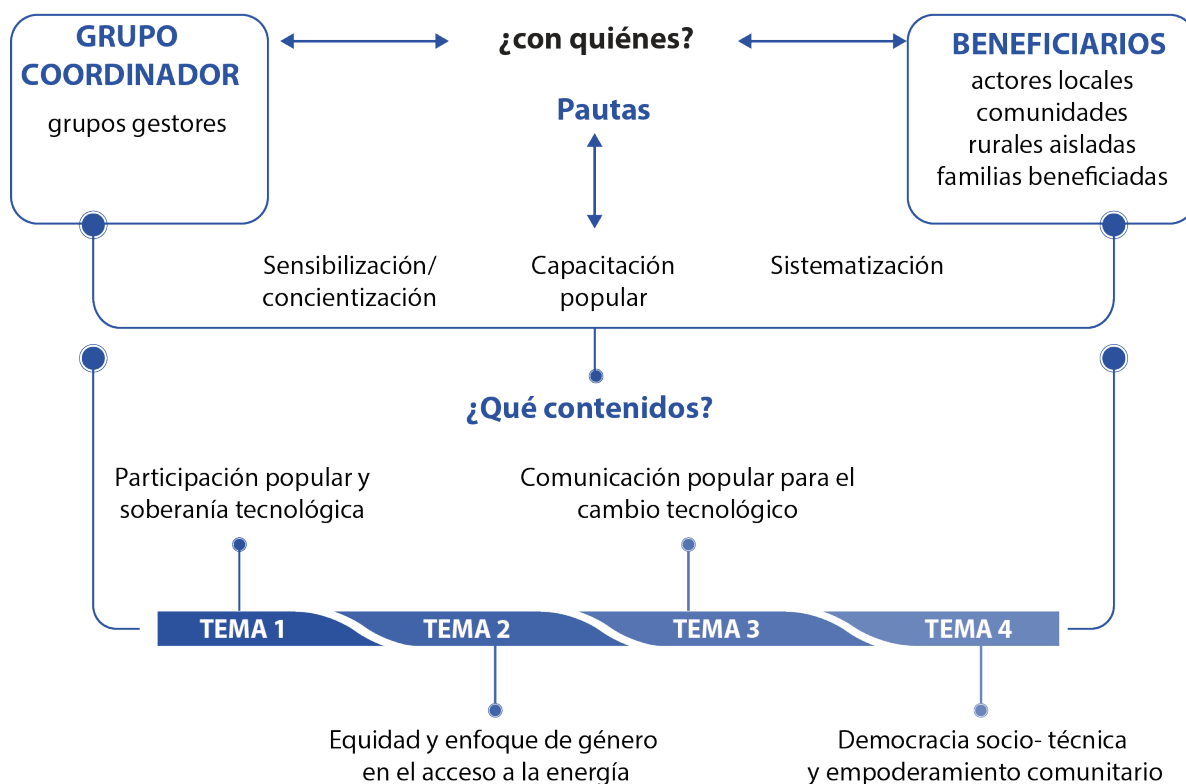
GRUPO COORDINADOR
grupos gestores

¿con quiénes?

BENEFICIARIOS
actores locales
comunidades
rurales aisladas
familias beneficiadas

Pautas

Sensibilización/ concientización

Capacitación popular

Sistematización

¿Qué contenidos?

Participación popular y soberanía tecnológica

Comunicación popular para el cambio tecnológico

TEMA 1

TEMA 2

TEMA 3

TEMA 4

Equidad y enfoque de género en el acceso a la energía

Democracia socio- técnica y empoderamiento comunitario